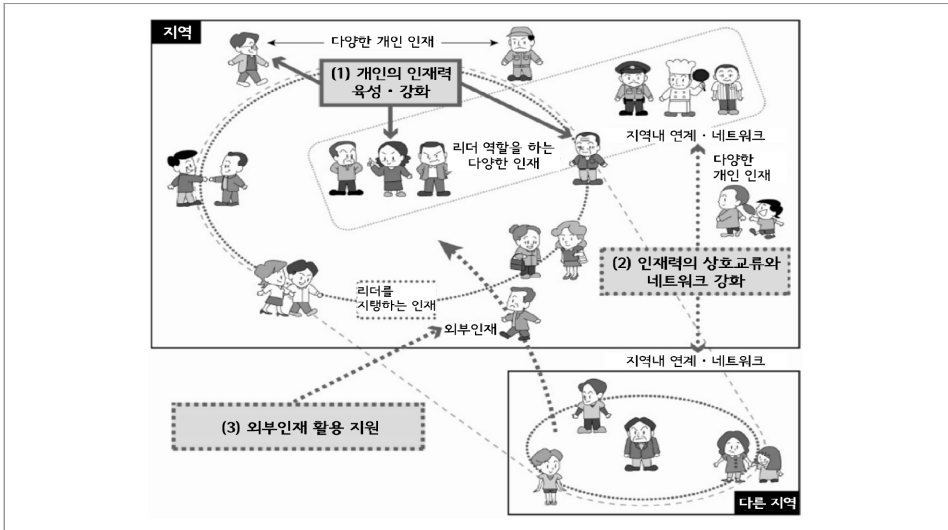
지역

다양한 개인 인재

(1) 개인의 인재력 육성・강화

리더 역할을 하는 다양한 인재

지역내 연계・네트워크

다양한 개인 인재

(2) 인재력의 상호교류와 네트워크 강화

리더를 지탱하는 인재

외부인재

지역내 연계・네트워크

(3) 외부인재 활용 지원

다른 지역